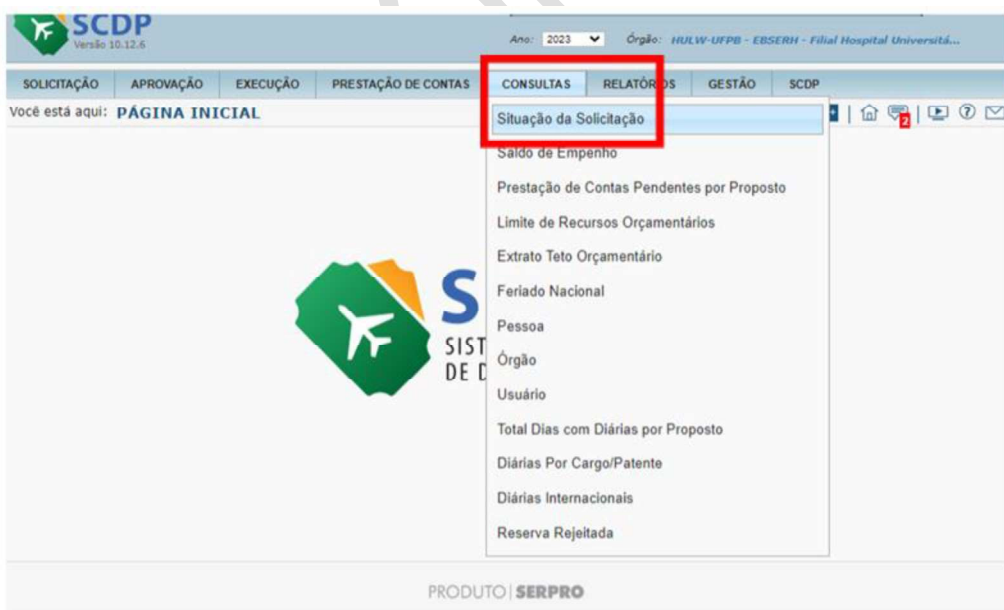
SCDP
Versão 10.12.6

Ano: 2023 Órgão: HULW-UFPB - EBSERH - Filial Hospital Universitá...

SOLICITAÇÃO APROVAÇÃO EXECUÇÃO PRESTAÇÃO DE CONTAS CONSULTAS RELATÓR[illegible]OS GESTÃO SCDP

Você está aqui: PÁGINA INICIAL

2

Situação da Solicitação
Saldo de Empenho
Prestação de Contas Pendentes por Proposto
Limite de Recursos Orçamentários
Extrato Teto Orçamentário
Feriado Nacional
Pessoa
Órgão
Usuário
Total Dias com Diárias por Proposto
Diárias Por Cargo/Patente
Diárias Internacionais
Reserva Rejeitada

S
SIST
DE D

PRODUTO | SERPRO